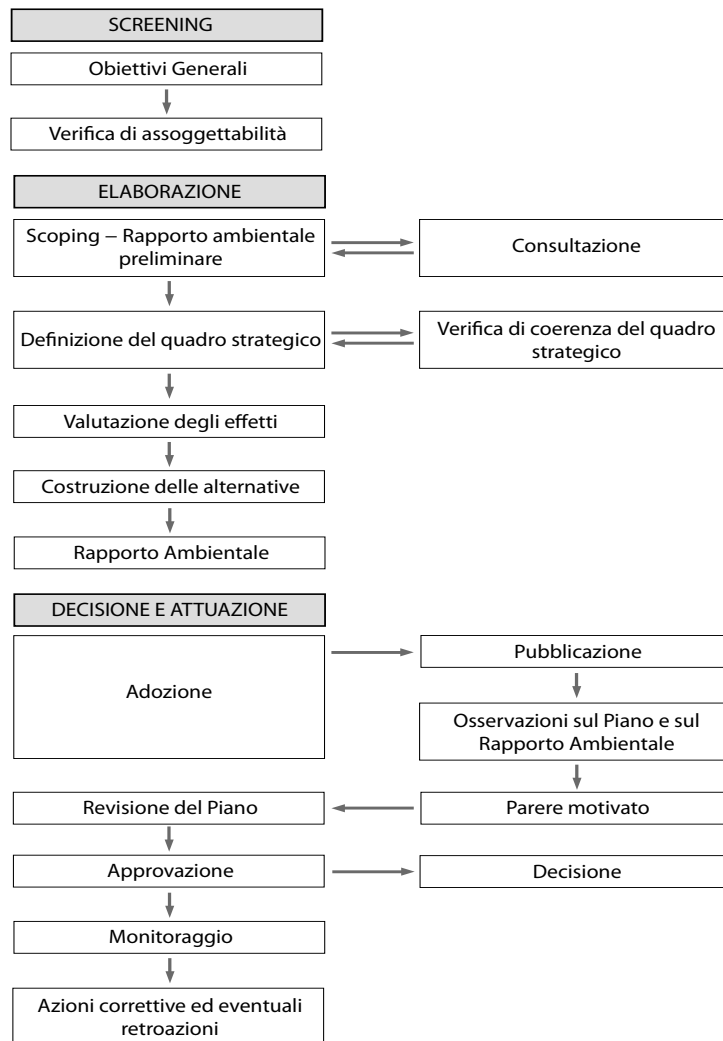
SCREENING

Obiettivi Generali

Verifica di assoggettabilità

ELABORAZIONE

Scoping – Rapporto ambientale preliminare

Consultazione

Definizione del quadro strategico

Verifica di coerenza del quadro strategico

Valutazione degli effetti

Costruzione delle alternative

Rapporto Ambientale

DECISIONE E ATTUAZIONE

Adozione

Pubblicazione

Osservazioni sul Piano e sul Rapporto Ambientale

Revisione del Piano

Parere motivato

Approvazione

Decisione

Monitoraggio

Azioni correttive ed eventuali retroazioni